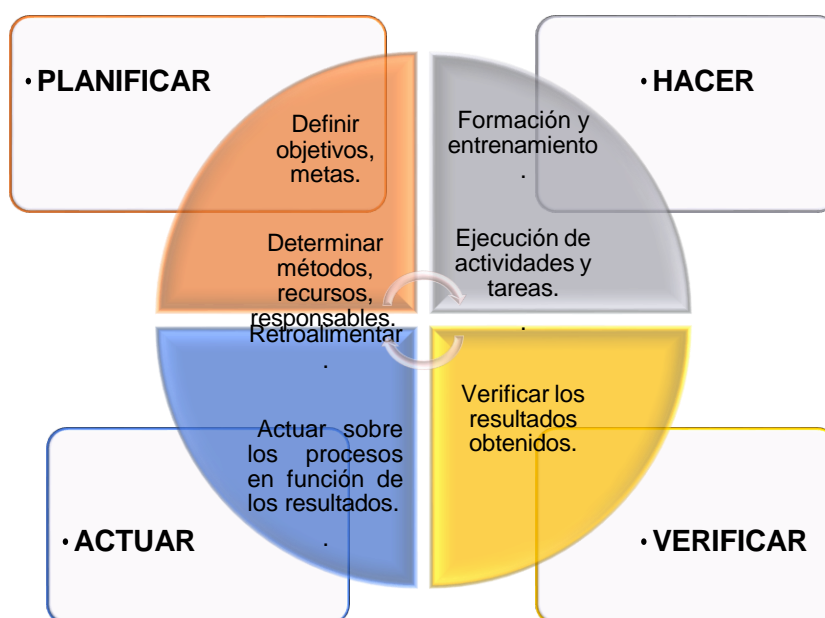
• PLANIFICAR

Definir objetivos, metas.

Determinar métodos, recursos, responsables.

• HACER

Formación y entrenamiento
.

Ejecución de actividades y tareas.
.

Retroalimentar
.

Actuar sobre los procesos en función de los resultados.
.

• ACTUAR

Verificar los resultados obtenidos.

• VERIFICAR